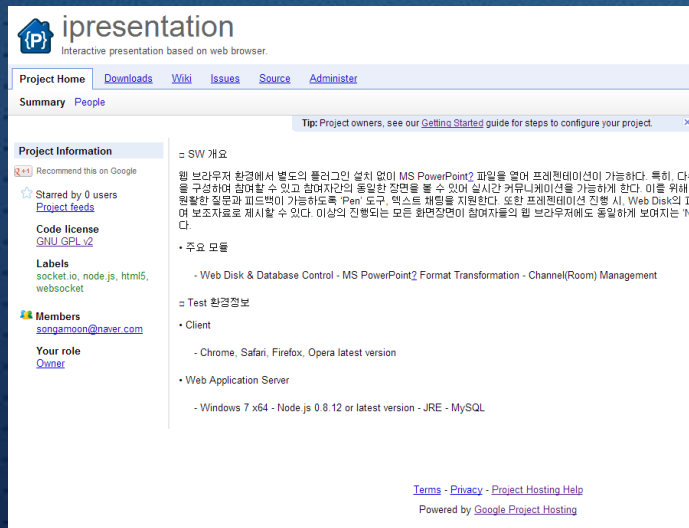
{P} ipresentation
Interactive presentation based on web browser.

Project Home Downloads Wiki Issues Source Administer

Summary People

Tip: Project owners, see our Getting Started guide for steps to configure your project. ×

Project Information

+1 Recommend this on Google

Starred by 0 users
Project feeds

Code license
GNU GPL v2

Labels
socket.io, node.js, html5, websocket

Members
songamoon@naver.com

Your role
Owner

□ SW 개요

웹 브라우저 환경에서 별도의 플러그인 설치 없이 MS PowerPoint? 파일을 열어 프레젠테이션이 가능하다. 특히, 다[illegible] 을 구성하여 참여할 수 있고 참여자간의 동일한 장면을 볼 수 있어 실시간 커뮤니케이션을 가능하게 한다. 이를 위해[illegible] 원활한 질문과 피드백이 가능하도록 'Pen' 도구, 텍스트 채팅을 지원한다. 또한 프레젠테이션 진행 시, Web Disk의 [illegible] 여 보조자료로 제시할 수 있다. 이상의 진행되는 모든 화면장면이 참여자들의 웹 브라우저에도 동일하게 보여지는 '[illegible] 다.

• 주요 모듈

- Web Disk & Database Control - MS PowerPoint? Format Transformation - Channel(Room) Management

□ Test 환경정보

• Client

- Chrome, Safari, Firefox, Opera latest version

• Web Application Server

- Windows 7 x64 - Node.js 0.8.12 or latest version - JRE - MySQL

Terms - Privacy - Project Hosting Help
Powered by Google Project Hosting